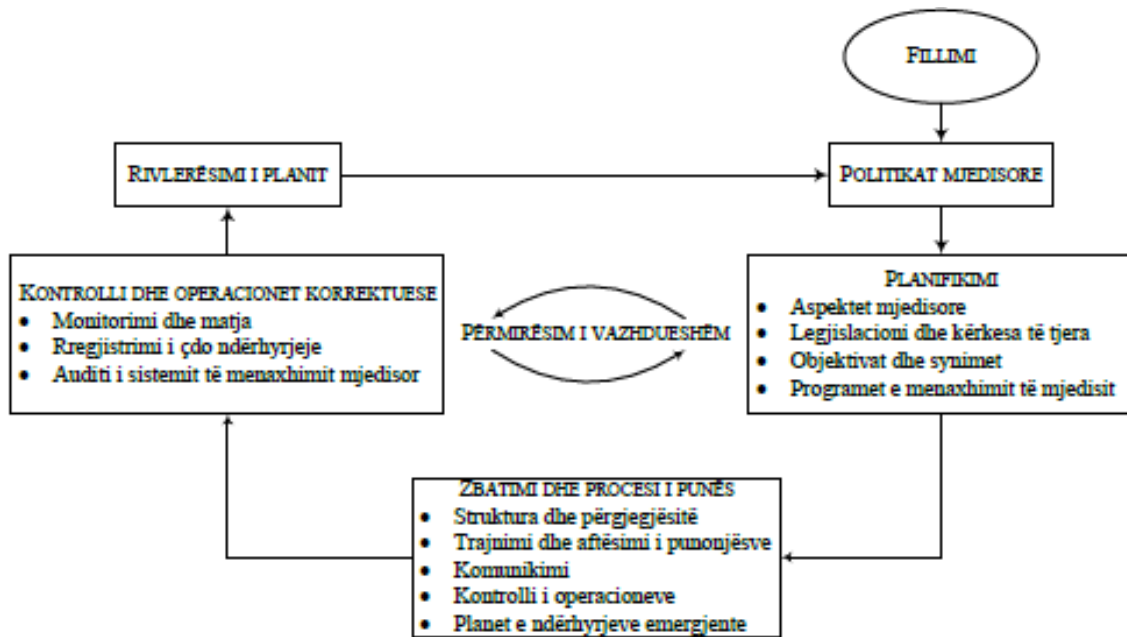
Fillimi

Rivlerësimi i planit

Politikat mjedisore

Kontrolli dhe operacionet korrektuese
- Monitorimi dhe matja
- Rregjistrimi i çdo ndërhyrjeje
- Auditi i sistemit të menaxhimit mjedisor

Përmirësim i vazhdueshëm

Planifikimi
- Aspektet mjedisore
- Legjislacioni dhe kërkesa të tjera
- Objektivat dhe synimet
- Programet e menaxhimit të mjedisit

Zbatimi dhe procesi i punës
- Struktura dhe përgjegjësitë
- Trajnimi dhe aftësimi i punonjësve
- Komunikimi
- Kontrolli i operacioneve
- Planet e ndërhyrjeve emergjente